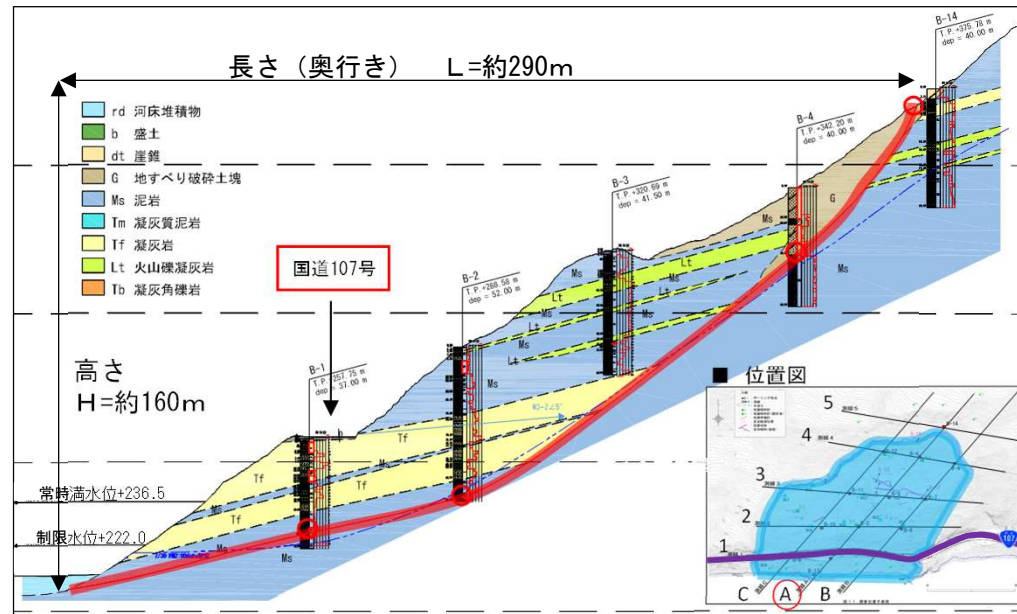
長さ（奥行き）　L=約290m

rd 河床堆積物
b 盛土
dt 崖錐
G 地すべり破砕土塊
Ms 泥岩
Tm 凝灰質泥岩
Tf 凝灰岩
Lt 火山礫凝灰岩
Tb 凝灰角礫岩

国道107号

高さ
H=約160m

常時満水位+236.5
制限水位+222.0

B-1
T.P.+257.75 m
dep = 37.00 m

B-2
T.P.+288.58 m
dep = 52.00 m

B-3
T.P.+320.69 m
dep = 41.50 m

B-4
T.P.+342.20 m
dep = 40.00 m

B-14
T.P.+375.78 m
dep = 40.00 m

b
Tf
Tf
Tf
Tf
Tf
Ms
Ms
Ms
Ms
Ms
Ms
Lt
Lt
Lt
Lt
Lt
G
Ms

■ 位置図
5
4
3
2
1
C
A
B
107